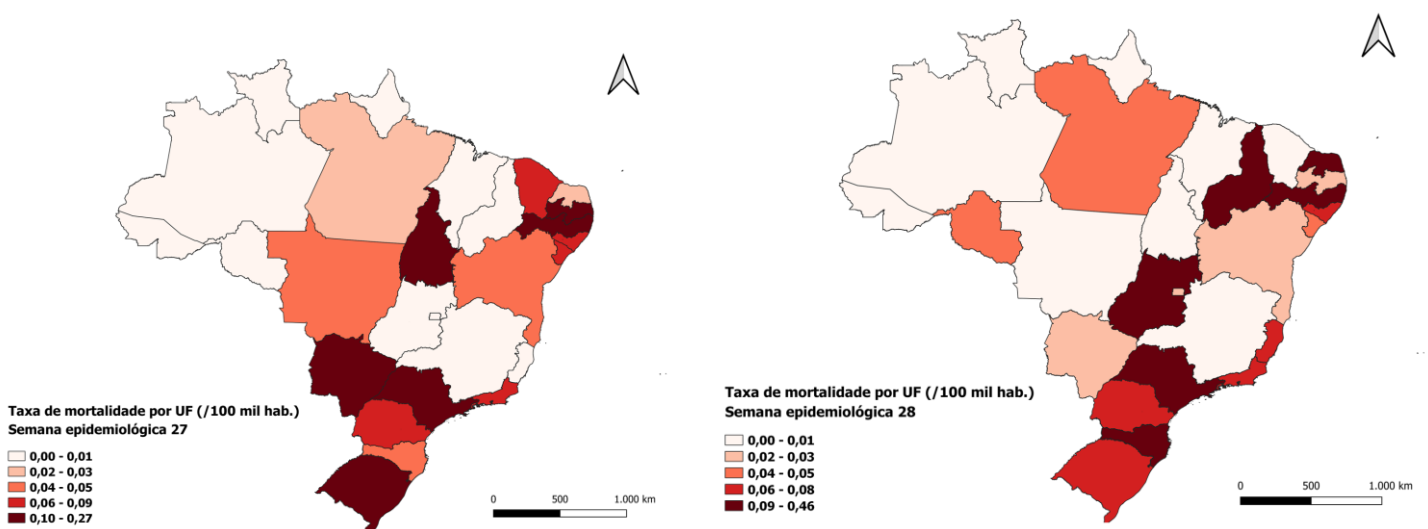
Taxa de mortalidade por UF (/100 mil hab.)
Semana epidemiológica 27

0,00 - 0,01
0,02 - 0,03
0,04 - 0,05
0,06 - 0,09
0,10 - 0,27

0 500 1.000 km

Taxa de mortalidade por UF (/100 mil hab.)
Semana epidemiológica 28

0,00 - 0,01
0,02 - 0,03
0,04 - 0,05
0,06 - 0,08
0,09 - 0,46

0 500 1.000 km